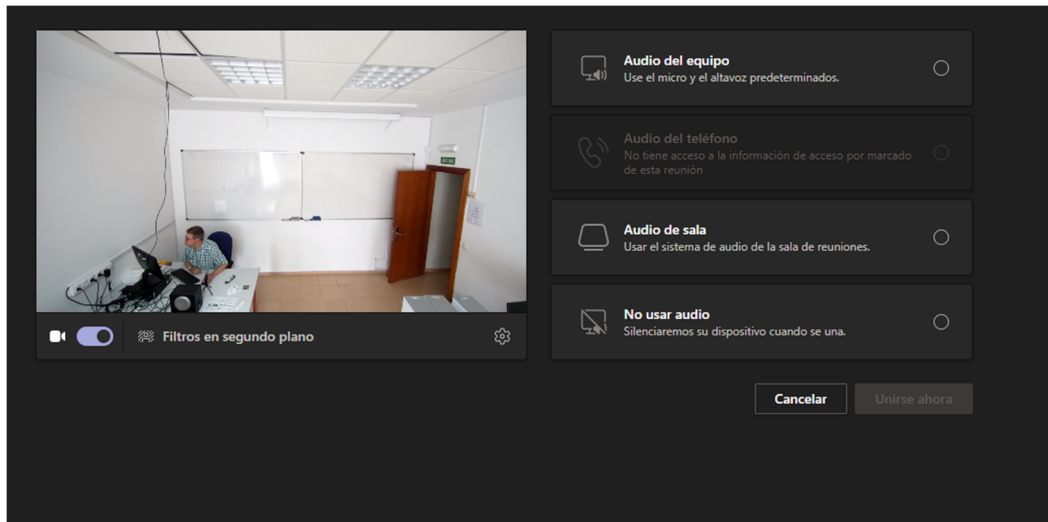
Filtros en segundo plano

Audio del equipo
Use el micro y el altavoz predeterminados.

Audio del teléfono
No tiene acceso a la información de acceso por marcado de esta reunión

Audio de sala
Usar el sistema de audio de la sala de reuniones.

No usar audio
Silenciaremos su dispositivo cuando se una.

Cancelar

Unirse ahora